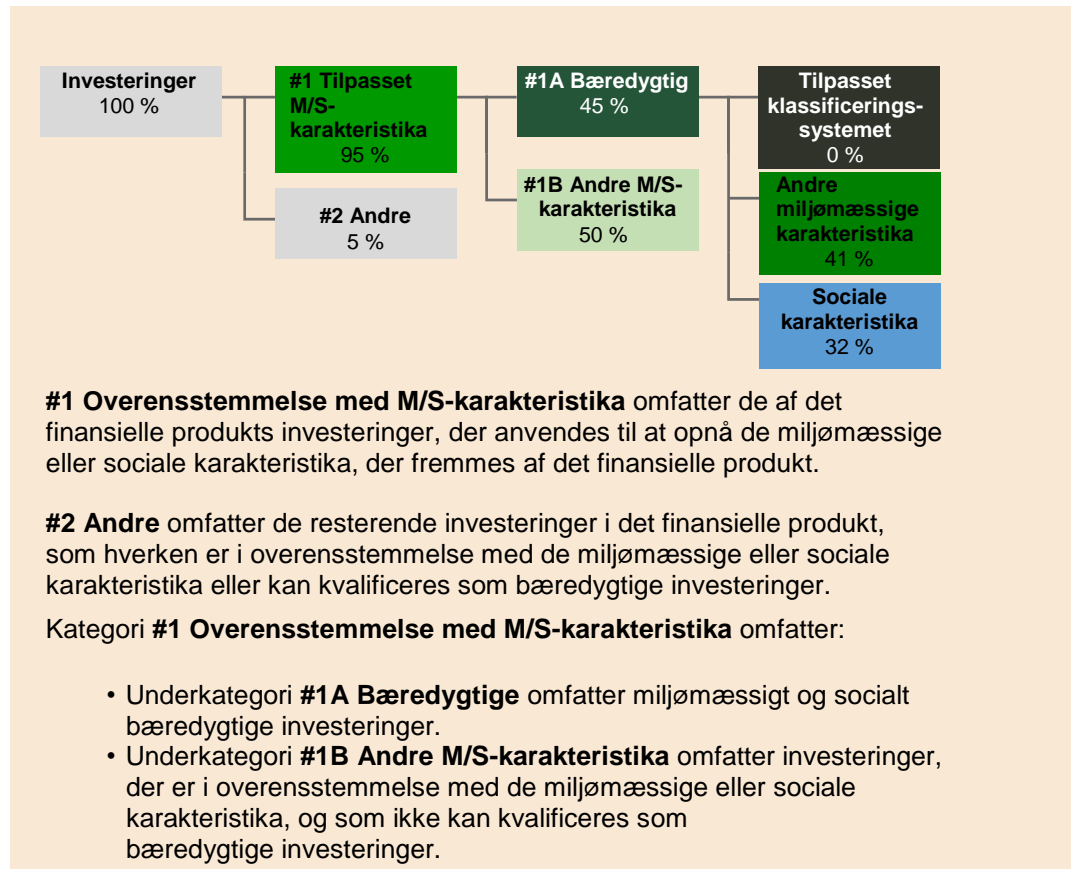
Investeringer
100 %

#1 Tilpasset M/S-karakteristika
95 %

#2 Andre
5 %

#1A Bæredygtig
45 %

#1B Andre M/S-karakteristika
50 %

Tilpasset klassificerings-systemet
0 %

Andre miljømæssige karakteristika
41 %

Sociale karakteristika
32 %

**#1 Overensstemmelse med M/S-karakteristika** omfatter de af det finansielle produkts investeringer, der anvendes til at opnå de miljømæssige eller sociale karakteristika, der fremmes af det finansielle produkt.

**#2 Andre** omfatter de resterende investeringer i det finansielle produkt, som hverken er i overensstemmelse med de miljømæssige eller sociale karakteristika eller kan kvalificeres som bæredygtige investeringer.

Kategori **#1 Overensstemmelse med M/S-karakteristika** omfatter:

• Underkategori **#1A Bæredygtige** omfatter miljømæssigt og socialt bæredygtige investeringer.
• Underkategori **#1B Andre M/S-karakteristika** omfatter investeringer, der er i overensstemmelse med de miljømæssige eller sociale karakteristika, og som ikke kan kvalificeres som bæredygtige investeringer.